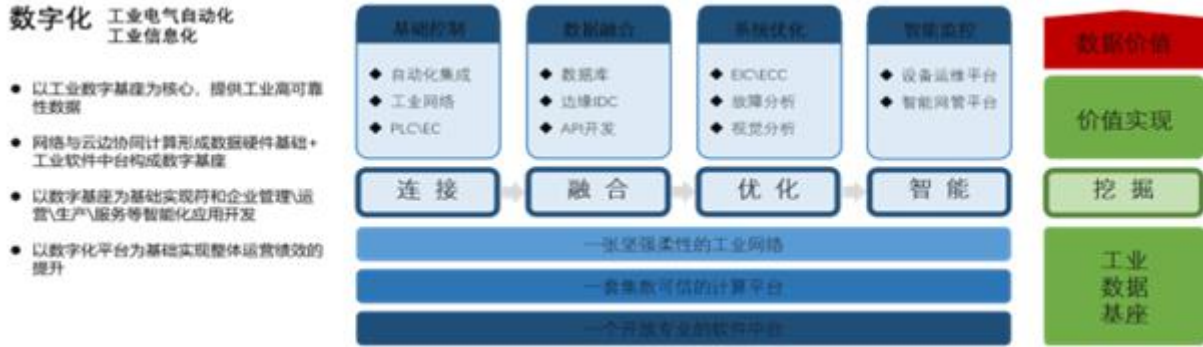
数字化 工业电气自动化 工业信息化

● 以工业数字基座为核心，提供工业高可靠性数据

● 网络与云边协同计算形成数据硬件基础+工业软件中台构成数字基座

● 以数字基座为基础实现符和企业管理\运营\生产\服务等智能化应用开发

● 以数字化平台为基础实现整体运营绩效的提升

基础控制
◆ 自动化集成
◆ 工业网络
◆ PLC\EC

数据融合
◆ 数据库
◆ 边缘IDC
◆ API开发

系统优化
◆ EIC\ECC
◆ 故障分析
◆ 视觉分析

智能监控
◆ 设备运维平台
◆ 智能网管平台

连 接

融 合

优 化

智 能

一张坚强柔性的工业网络

一套集散可信的计算平台

一个开放专业的软件平台

数据价值

价值实现

挖 掘

工业数据基座